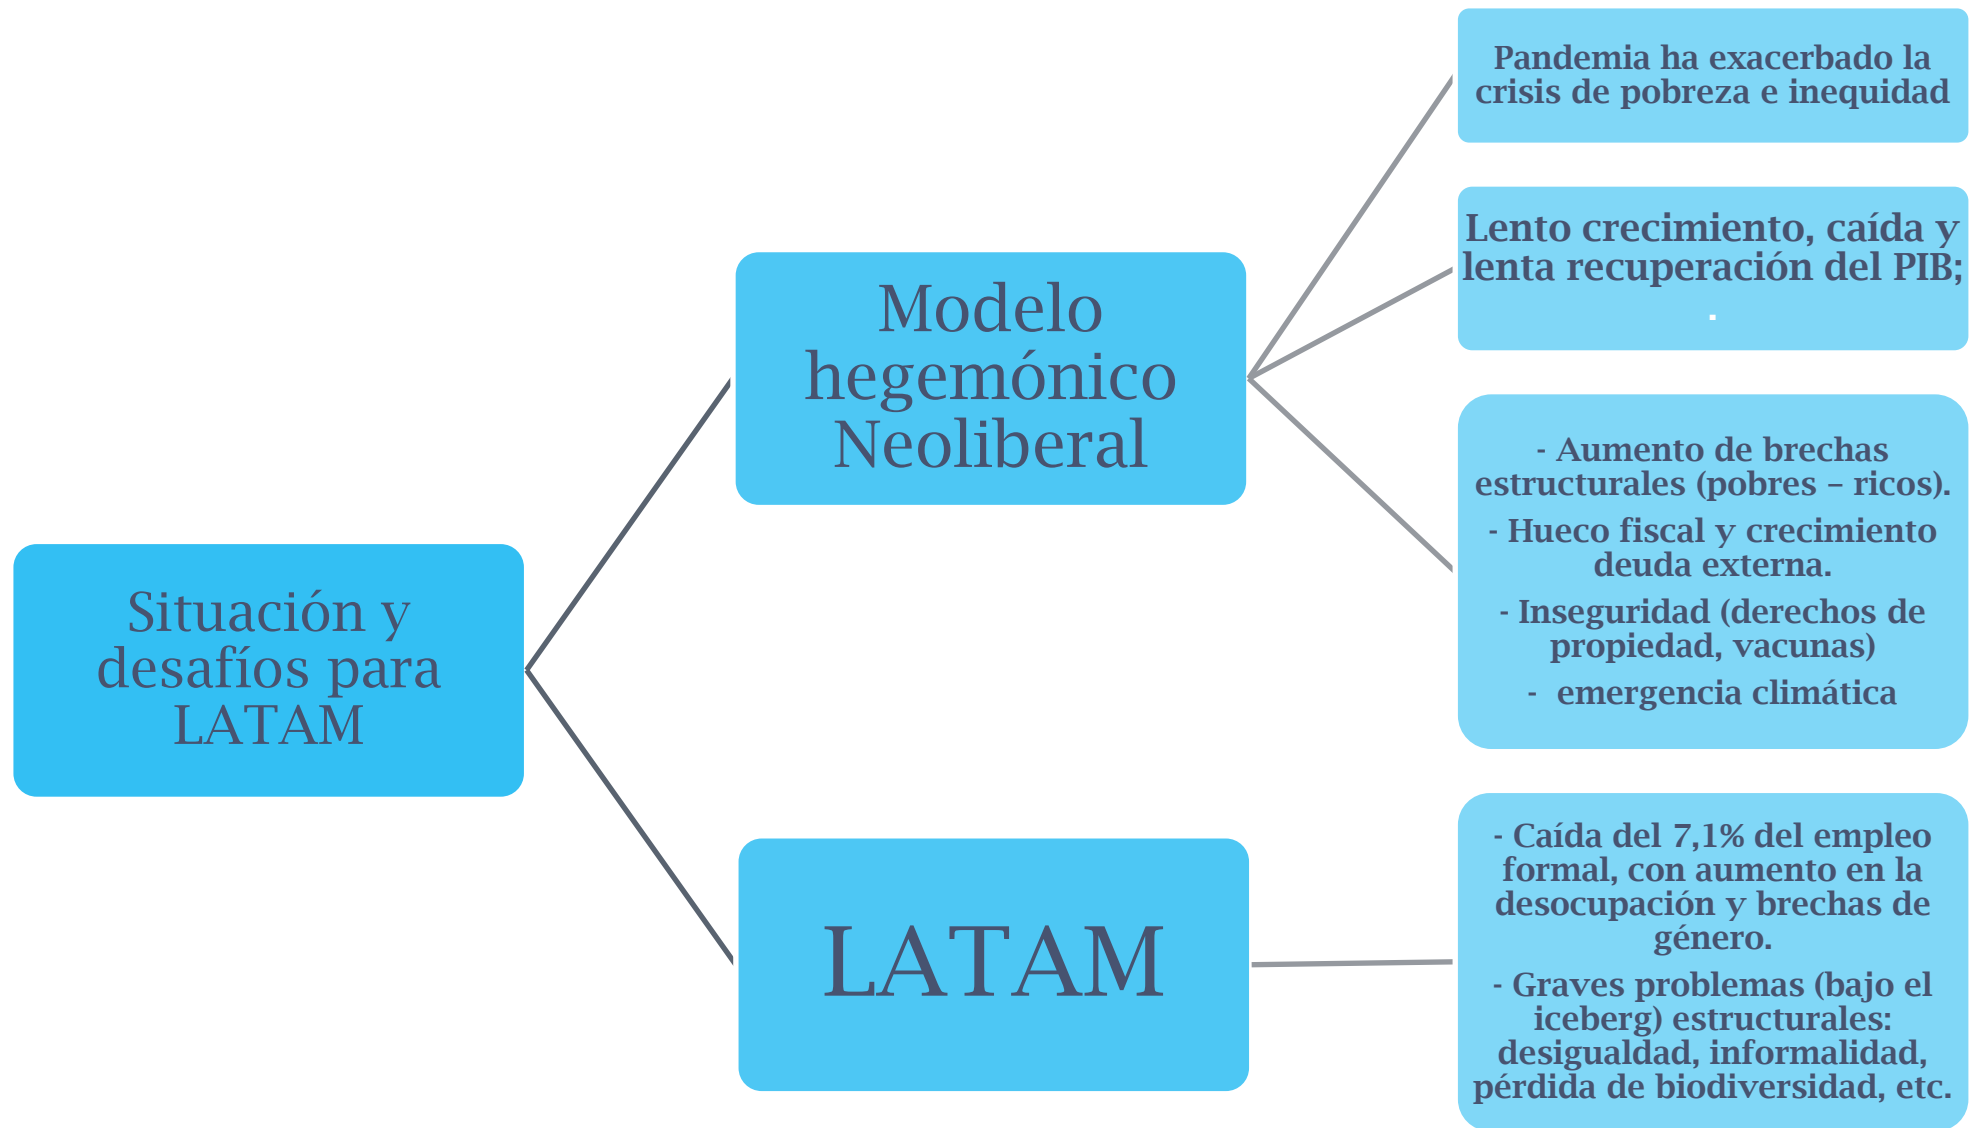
Situación y desafíos para LATAM

Modelo hegemónico Neoliberal

Pandemia ha exacerbado la crisis de pobreza e inequidad

Lento crecimiento, caída y lenta recuperación del PIB;

.

- Aumento de brechas estructurales (pobres – ricos).

- Hueco fiscal y crecimiento deuda externa.

- Inseguridad (derechos de propiedad, vacunas)

- emergencia climática

LATAM

- Caída del 7,1% del empleo formal, con aumento en la desocupación y brechas de género.

- Graves problemas (bajo el iceberg) estructurales: desigualdad, informalidad, pérdida de biodiversidad, etc.